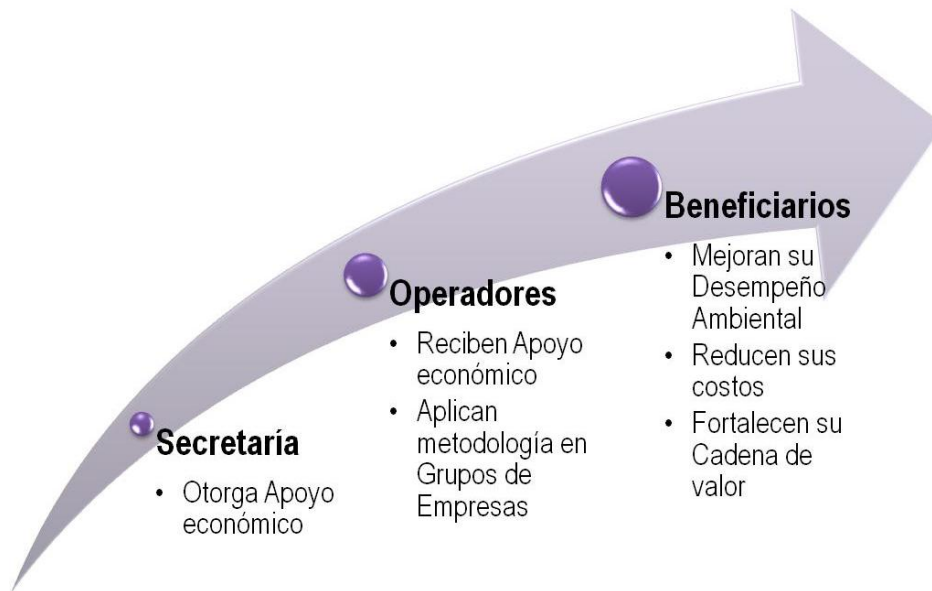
Secretaría
- Otorga Apoyo económico

Operadores
- Reciben Apoyo económico
- Aplican metodología en Grupos de Empresas

Beneficiarios
- Mejoran su Desempeño Ambiental
- Reducen sus costos
- Fortalecen su Cadena de valor